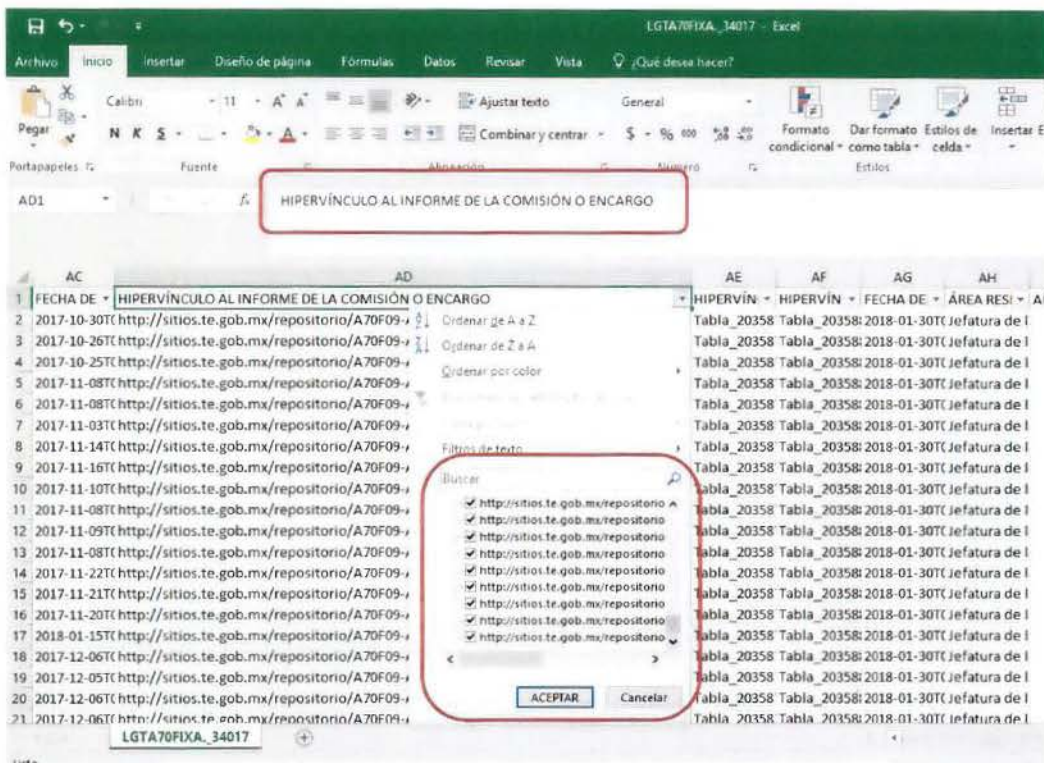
LGTA70FIXA._34017 - Excel

Archivo Inicio Insertar Diseño de página Fórmulas Datos Revisar Vista ¿Qué desea hacer?

Pegar Calibri 11 A A Ajustar texto General N K S Combinar y centrar $ % 000 Formato condicional Dar formato como tabla Estilos de celda Insertar

Portapapeles Fuente Alineación Número Estilos

AD1 $f_x$ HIPERVÍNCULO AL INFORME DE LA COMISIÓN O ENCARGO

| | AC | AD | AE | AF | AG | AH |
|---|---|---|---|---|---|---|
| 1 | FECHA DE | HIPERVÍNCULO AL INFORME DE LA COMISIÓN O ENCARGO | HIPERVÍN | HIPERVÍN | FECHA DE | ÁREA RESI |
| 2 | 2017-10-30T( | http://sitios.te.gob.mx/repositorio/A70F09- | Tabla_20358 | Tabla_20358 | 2018-01-30T( | Jefatura de l |
| 3 | 2017-10-26T( | http://sitios.te.gob.mx/repositorio/A70F09- | Tabla_20358 | Tabla_20358 | 2018-01-30T( | Jefatura de l |
| 4 | 2017-10-25T( | http://sitios.te.gob.mx/repositorio/A70F09- | Tabla_20358 | Tabla_20358 | 2018-01-30T( | Jefatura de l |
| 5 | 2017-11-08T( | http://sitios.te.gob.mx/repositorio/A70F09- | Tabla_20358 | Tabla_20358 | 2018-01-30T( | Jefatura de l |
| 6 | 2017-11-08T( | http://sitios.te.gob.mx/repositorio/A70F09- | Tabla_20358 | Tabla_20358 | 2018-01-30T( | Jefatura de l |
| 7 | 2017-11-03T( | http://sitios.te.gob.mx/repositorio/A70F09- | Tabla_20358 | Tabla_20358 | 2018-01-30T( | Jefatura de l |
| 8 | 2017-11-14T( | http://sitios.te.gob.mx/repositorio/A70F09- | Tabla_20358 | Tabla_20358 | 2018-01-30T( | Jefatura de l |
| 9 | 2017-11-16T( | http://sitios.te.gob.mx/repositorio/A70F09- | Tabla_20358 | Tabla_20358 | 2018-01-30T( | Jefatura de l |
| 10 | 2017-11-10T( | http://sitios.te.gob.mx/repositorio/A70F09- | Tabla_20358 | Tabla_20358 | 2018-01-30T( | Jefatura de l |
| 11 | 2017-11-08T( | http://sitios.te.gob.mx/repositorio/A70F09- | Tabla_20358 | Tabla_20358 | 2018-01-30T( | Jefatura de l |
| 12 | 2017-11-09T( | http://sitios.te.gob.mx/repositorio/A70F09- | Tabla_20358 | Tabla_20358 | 2018-01-30T( | Jefatura de l |
| 13 | 2017-11-08T( | http://sitios.te.gob.mx/repositorio/A70F09- | Tabla_20358 | Tabla_20358 | 2018-01-30T( | Jefatura de l |
| 14 | 2017-11-22T( | http://sitios.te.gob.mx/repositorio/A70F09- | Tabla_20358 | Tabla_20358 | 2018-01-30T( | Jefatura de l |
| 15 | 2017-11-21T( | http://sitios.te.gob.mx/repositorio/A70F09- | Tabla_20358 | Tabla_20358 | 2018-01-30T( | Jefatura de l |
| 16 | 2017-11-20T( | http://sitios.te.gob.mx/repositorio/A70F09- | Tabla_20358 | Tabla_20358 | 2018-01-30T( | Jefatura de l |
| 17 | 2018-01-15T( | http://sitios.te.gob.mx/repositorio/A70F09- | Tabla_20358 | Tabla_20358 | 2018-01-30T( | Jefatura de l |
| 18 | 2017-12-06T( | http://sitios.te.gob.mx/repositorio/A70F09- | Tabla_20358 | Tabla_20358 | 2018-01-30T( | Jefatura de l |
| 19 | 2017-12-05T( | http://sitios.te.gob.mx/repositorio/A70F09- | Tabla_20358 | Tabla_20358 | 2018-01-30T( | Jefatura de l |
| 20 | 2017-12-06T( | http://sitios.te.gob.mx/repositorio/A70F09- | Tabla_20358 | Tabla_20358 | 2018-01-30T( | Jefatura de l |
| 21 | 2017-12-06T( | http://sitios.te.gob.mx/repositorio/A70F09- | Tabla_20358 | Tabla_20358 | 2018-01-30T( | Jefatura de l |

Ordenar de A a Z
Ordenar de Z a A
Ordenar por color
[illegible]
Filtros de texto
Buscar
http://sitios.te.gob.mx/repositorio
http://sitios.te.gob.mx/repositorio
http://sitios.te.gob.mx/repositorio
http://sitios.te.gob.mx/repositorio
http://sitios.te.gob.mx/repositorio
http://sitios.te.gob.mx/repositorio
http://sitios.te.gob.mx/repositorio
http://sitios.te.gob.mx/repositorio
http://sitios.te.gob.mx/repositorio
ACEPTAR Cancelar

LGTA70FIXA._34017

Listo